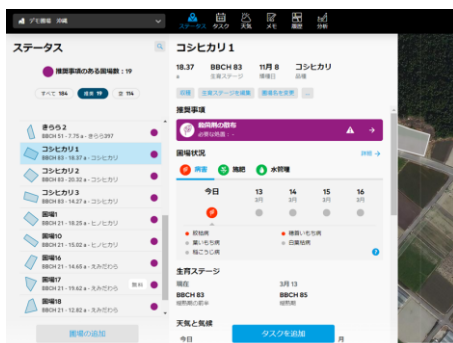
デモ農場 沖縄
ステータス タスク 天気 メモ 履歴 分析

ステータス
推奨事項のある圃場数：19
すべて 184 推奨 19 空 114

きらら 2
BBCH 51 - 17.5 a - きらら397
コシヒカリ 1
BBCH 83 - 18.37 a - コシヒカリ
コシヒカリ 2
BBCH 83 - 20.32 a - コシヒカリ
コシヒカリ 3
BBCH 83 - 14.27 a - コシヒカリ
圃場1
BBCH 21 - 18.25 a - ヒノヒカリ
圃場14
BBCH 21 - 15.26 a - ヒノヒカリ
圃場16
BBCH 21 - 14.65 a - えみだわら
圃場17
BBCH 21 - 19.62 a - えみだわら
圃場18
BBCH 21 - 12.82 a - えみだわら
圃場の追加

コシヒカリ 1
18.37 BBCH 83 11月 8 コシヒカリ
a 生育ステージ 播種日 品種
収穫 生育ステージを編集 圃場名を変更 ...

推奨事項
籾枯病の防除
必要な時期：...

圃場状況 詳細 →
病害 施肥 水管理

今日 13 14 15 16
3月 3月 3月 3月

紋枯病 稲いもち病
葉いもち病 白葉枯病
稲こうじ病

生育ステージ
現在 3月 13
BBCH 83 BBCH 85
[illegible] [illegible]

天気と気候
今日 月
タスクを追加